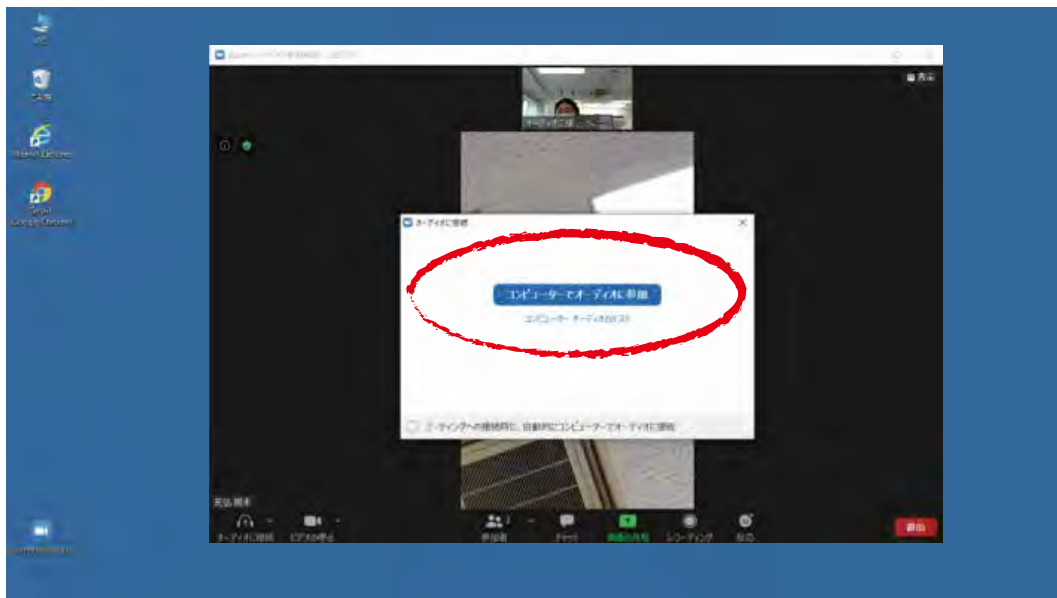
PC

ごみ箱

Internet Explorer

Google Chrome

表示

オーディオに接続

コンピューターでオーディオに参加

コンピューター オーディオのテスト

ミーティングへの接続時に、自動的にコンピューターでオーディオに接続

オーディオに接続

ビデオの停止

参加者

チャット

画面の共有

レコーディング

反応

退出